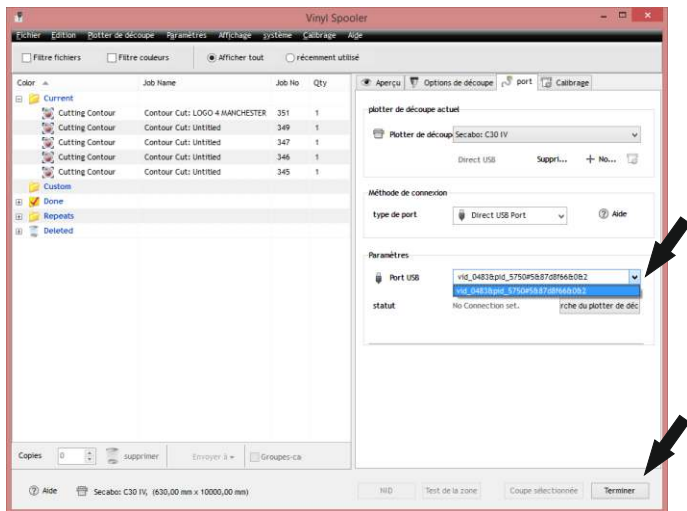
Vinyl Spooler

Fichier Edition Plotter de découpe Paramètres Affichage système Calibrage Aide

Filtre fichiers Filtre couleurs Afficher tout récemment utilisé

| Color | Job Name | Job No | Qty |
|---|---|---|---|
| Current | | | |
| Cutting Contour | Contour Cut: LOGO 4 MANCHESTER | 351 | 1 |
| Cutting Contour | Contour Cut: Untitled | 349 | 1 |
| Cutting Contour | Contour Cut: Untitled | 347 | 1 |
| Cutting Contour | Contour Cut: Untitled | 346 | 1 |
| Cutting Contour | Contour Cut: Untitled | 345 | 1 |
| Custom | | | |
| Done | | | |
| Repeats | | | |
| Deleted | | | |

Aperçu Options de découpe port Calibrage

plotter de découpe actuel

Plotter de découp Secabo: C30 IV

Direct USB Suppri... + No...

Méthode de connexion

type de port Direct USB Port Aide

Paramètres

Port USB vid_0483&pid_5750#5&87d8f66&0&2

vid_0483&pid_5750#5&87d8f66&0&2

statut No Connection set. rche du plotter de déc

Copies 0 supprimer Envoyer à Groupes-ca

Aide Secabo: C30 IV, (630,00 mm x 10000,00 mm)

NID Test de la zone Coupe sélectionnée Terminer